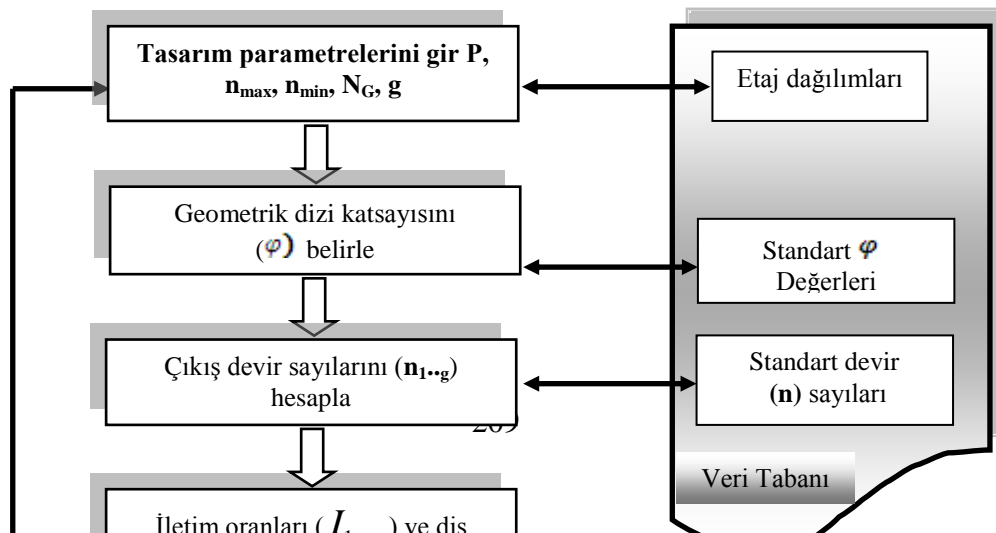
**Tasarım parametrelerini gir P, $n_{max}$, $n_{min}$, $N_G$, g**

Etaj dağılımları

Geometrik dizi katsayısını ($\varphi$) belirle

Standart $\varphi$ Değerleri

Çıkış devir sayılarını (**$n_{1..g}$**) hesapla

Standart devir (**n**) sayıları

209

Veri Tabanı

İletim oranları ( $I$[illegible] ) ve diş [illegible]